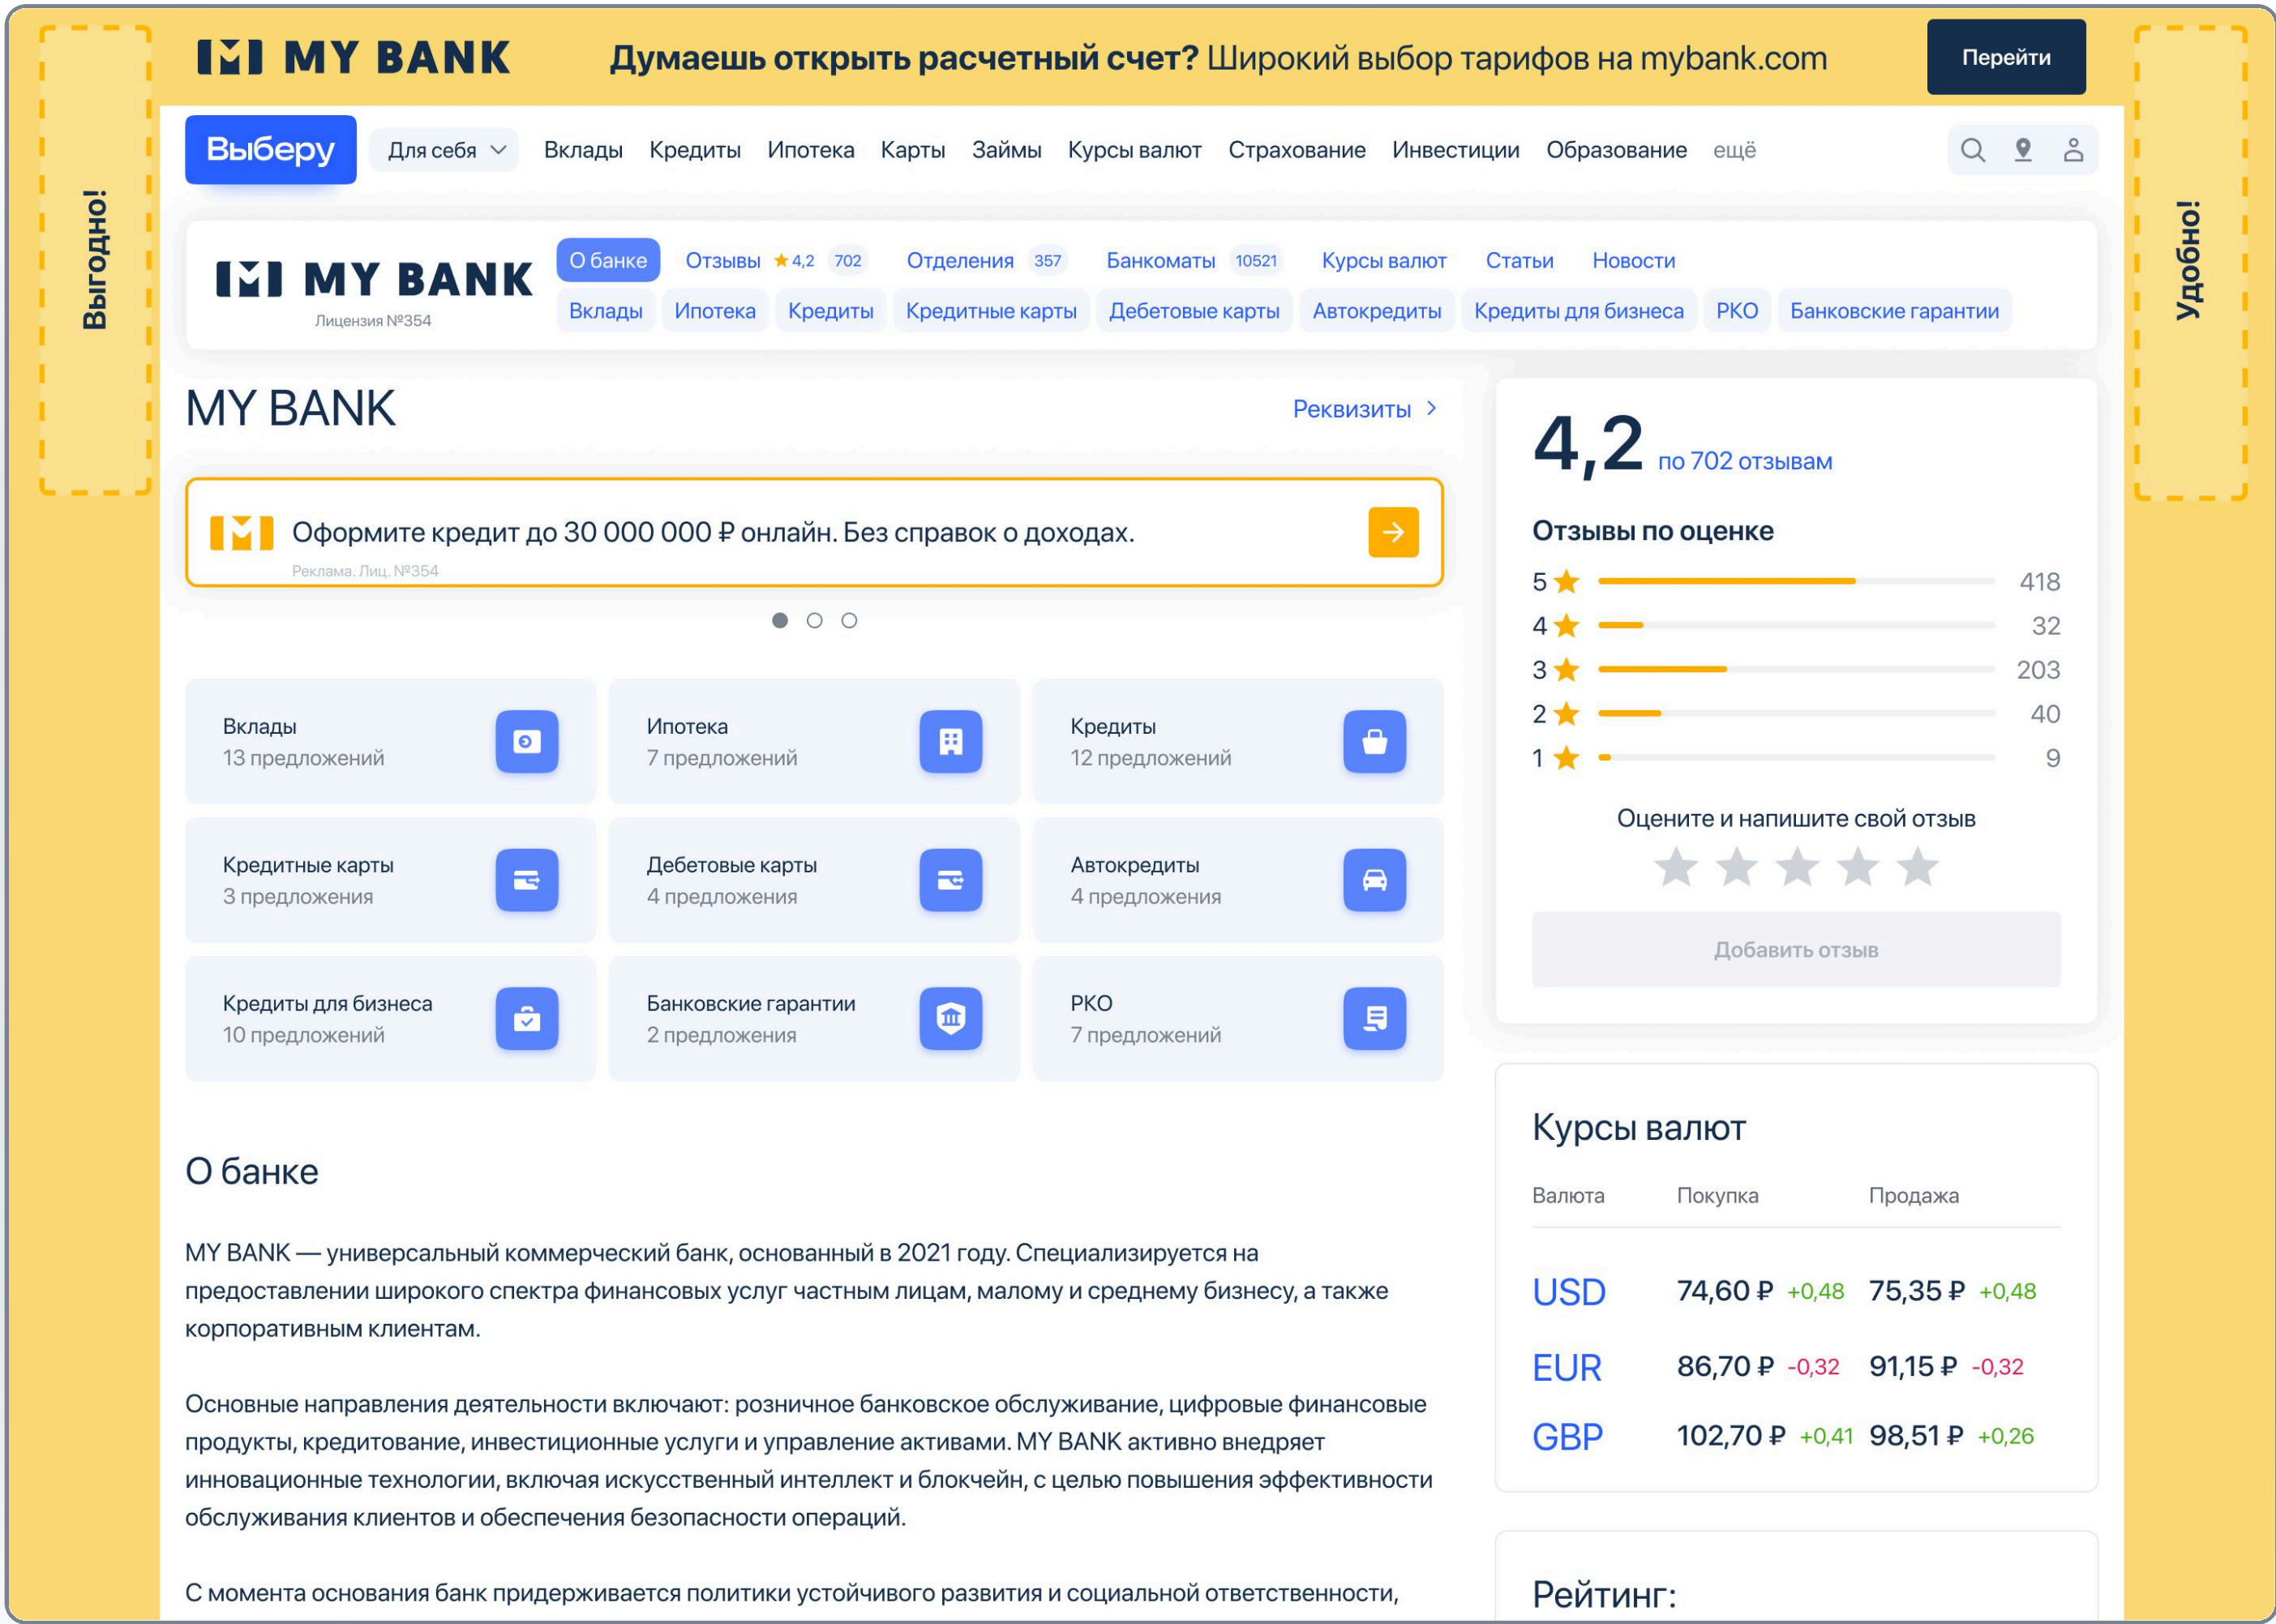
MY BANK Думаешь открыть расчетный счет? Широкий выбор тарифов на mybank.com Перейти

Выгодно!

Удобно!

Выберу Для себя Вклады Кредиты Ипотека Карты Займы Курсы валют Страхование Инвестиции Образование ещё

MY BANK
Лицензия №354

О банке Отзывы ★4,2 702 Отделения 357 Банкоматы 10521 Курсы валют Статьи Новости
Вклады Ипотека Кредиты Кредитные карты Дебетовые карты Автокредиты Кредиты для бизнеса РКО Банковские гарантии

MY BANK

Реквизиты >

Оформите кредит до 30 000 000 ₽ онлайн. Без справок о доходах.
Реклама. Лиц. №354

Вклады
13 предложений

Ипотека
7 предложений

Кредиты
12 предложений

Кредитные карты
3 предложения

Дебетовые карты
4 предложения

Автокредиты
4 предложения

Кредиты для бизнеса
10 предложений

Банковские гарантии
2 предложения

РКО
7 предложений

О банке

MY BANK — универсальный коммерческий банк, основанный в 2021 году. Специализируется на предоставлении широкого спектра финансовых услуг частным лицам, малому и среднему бизнесу, а также корпоративным клиентам.

Основные направления деятельности включают: розничное банковское обслуживание, цифровые финансовые продукты, кредитование, инвестиционные услуги и управление активами. MY BANK активно внедряет инновационные технологии, включая искусственный интеллект и блокчейн, с целью повышения эффективности обслуживания клиентов и обеспечения безопасности операций.

С момента основания банк придерживается политики устойчивого развития и социальной ответственности,

4,2 по 702 отзывам

Отзывы по оценке

| 5 ★ | 418 |
|---|---|
| 4 ★ | 32 |
| 3 ★ | 203 |
| 2 ★ | 40 |
| 1 ★ | 9 |

Оцените и напишите свой отзыв

Добавить отзыв

Курсы валют

| Валюта | Покупка | Продажа |
|---|---|---|
| USD | 74,60 ₽ +0,48 | 75,35 ₽ +0,48 |
| EUR | 86,70 ₽ -0,32 | 91,15 ₽ -0,32 |
| GBP | 102,70 ₽ +0,41 | 98,51 ₽ +0,26 |

Рейтинг: